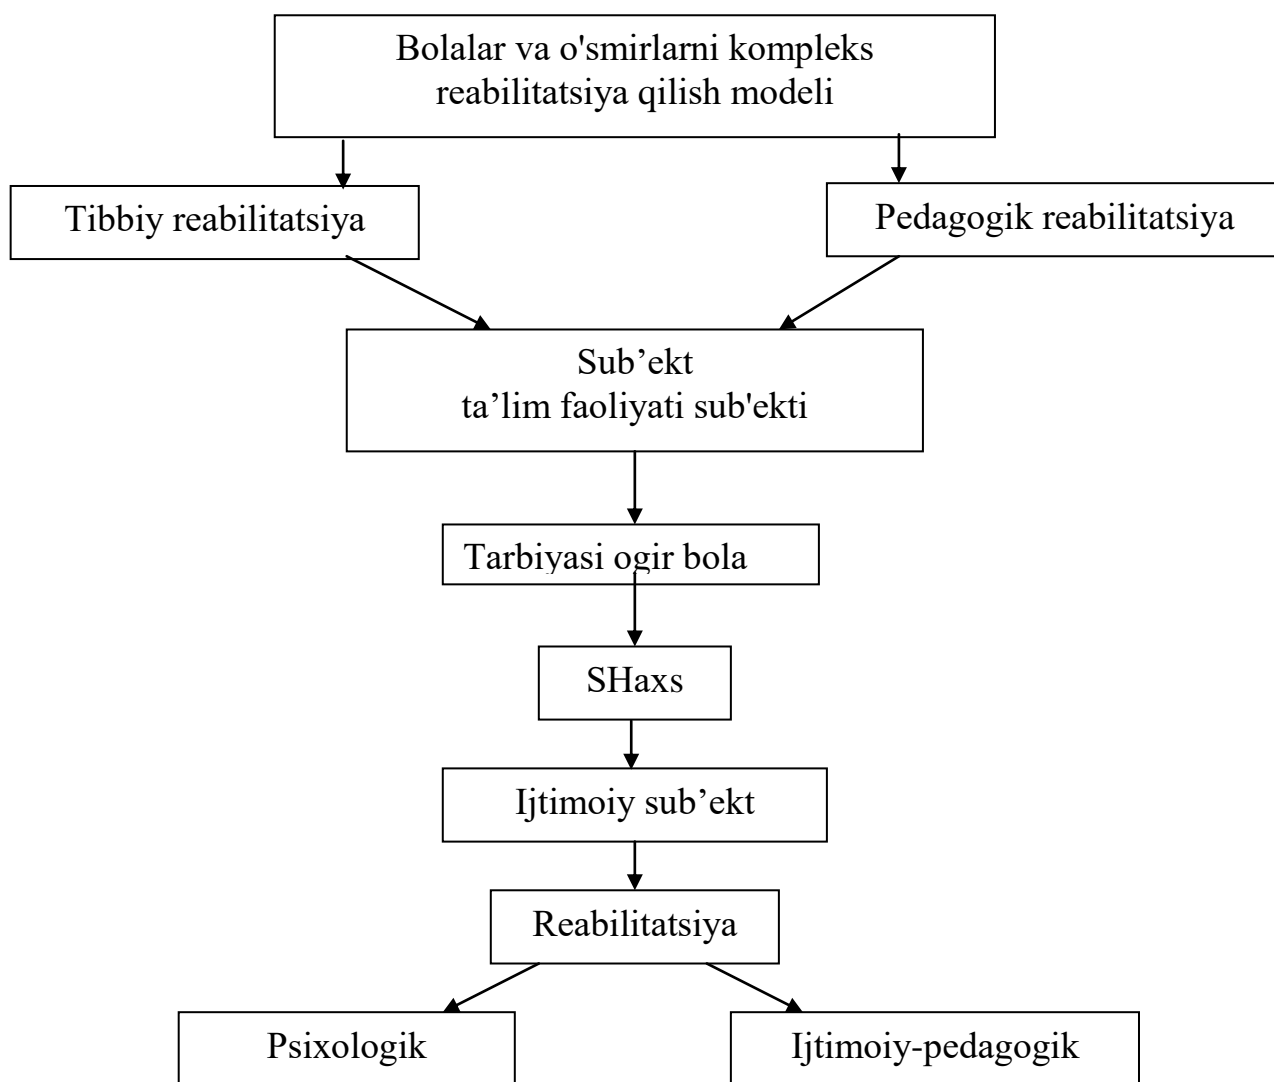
Bolalar va o'smirlarni kompleks reabilitatsiya qilish modeli

Tibbiy reabilitatsiya

Pedagogik reabilitatsiya

Sub’ekt
ta’lim faoliyati sub'ekti

Tarbiyasi ogir bola

SHaxs

Ijtimoiy sub’ekt

Reabilitatsiya

Psixologik

Ijtimoiy-pedagogik